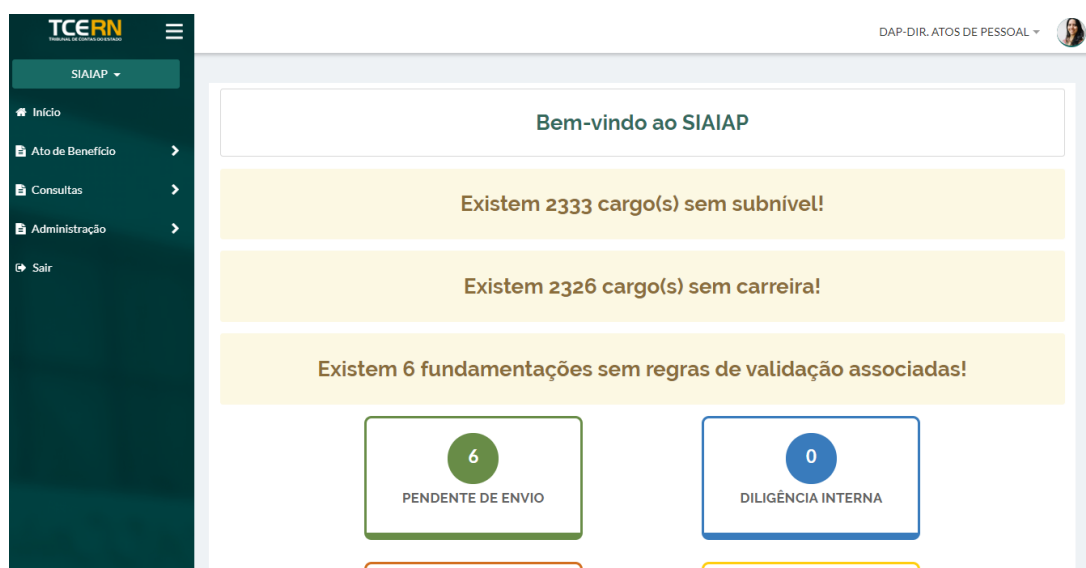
TCERN
TRIBUNAL DE CONTAS DO ESTADO

SIAIAP

Início
Ato de Benefício
Consultas
Administração
Sair

DAP-DIR. ATOS DE PESSOAL

Bem-vindo ao SIAIAP

Existem 2333 cargo(s) sem subnível!

Existem 2326 cargo(s) sem carreira!

Existem 6 fundamentações sem regras de validação associadas!

6
PENDENTE DE ENVIO

0
DILIGÊNCIA INTERNA